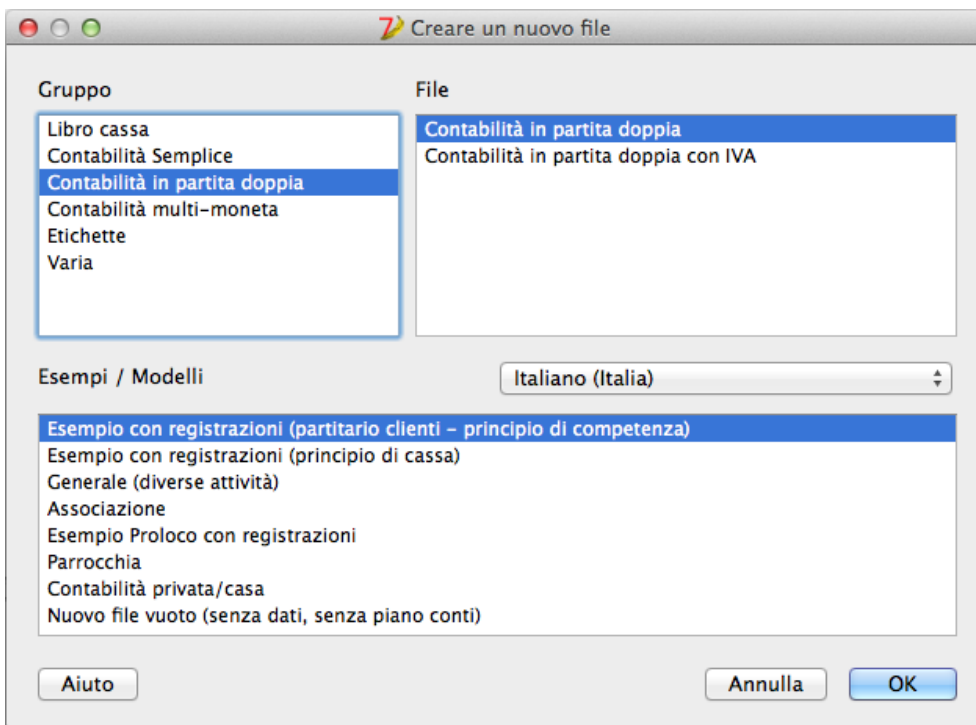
Creare un nuovo file

Gruppo

Libro cassa
Contabilità Semplice
Contabilità in partita doppia
Contabilità multi-moneta
Etichette
Varia

File

Contabilità in partita doppia
Contabilità in partita doppia con IVA

Esempi / Modelli

Italiano (Italia)

Esempio con registrazioni (partitario clienti - principio di competenza)
Esempio con registrazioni (principio di cassa)
Generale (diverse attività)
Associazione
Esempio Proloco con registrazioni
Parrocchia
Contabilità privata/casa
Nuovo file vuoto (senza dati, senza piano conti)

Aiuto

Annulla

OK